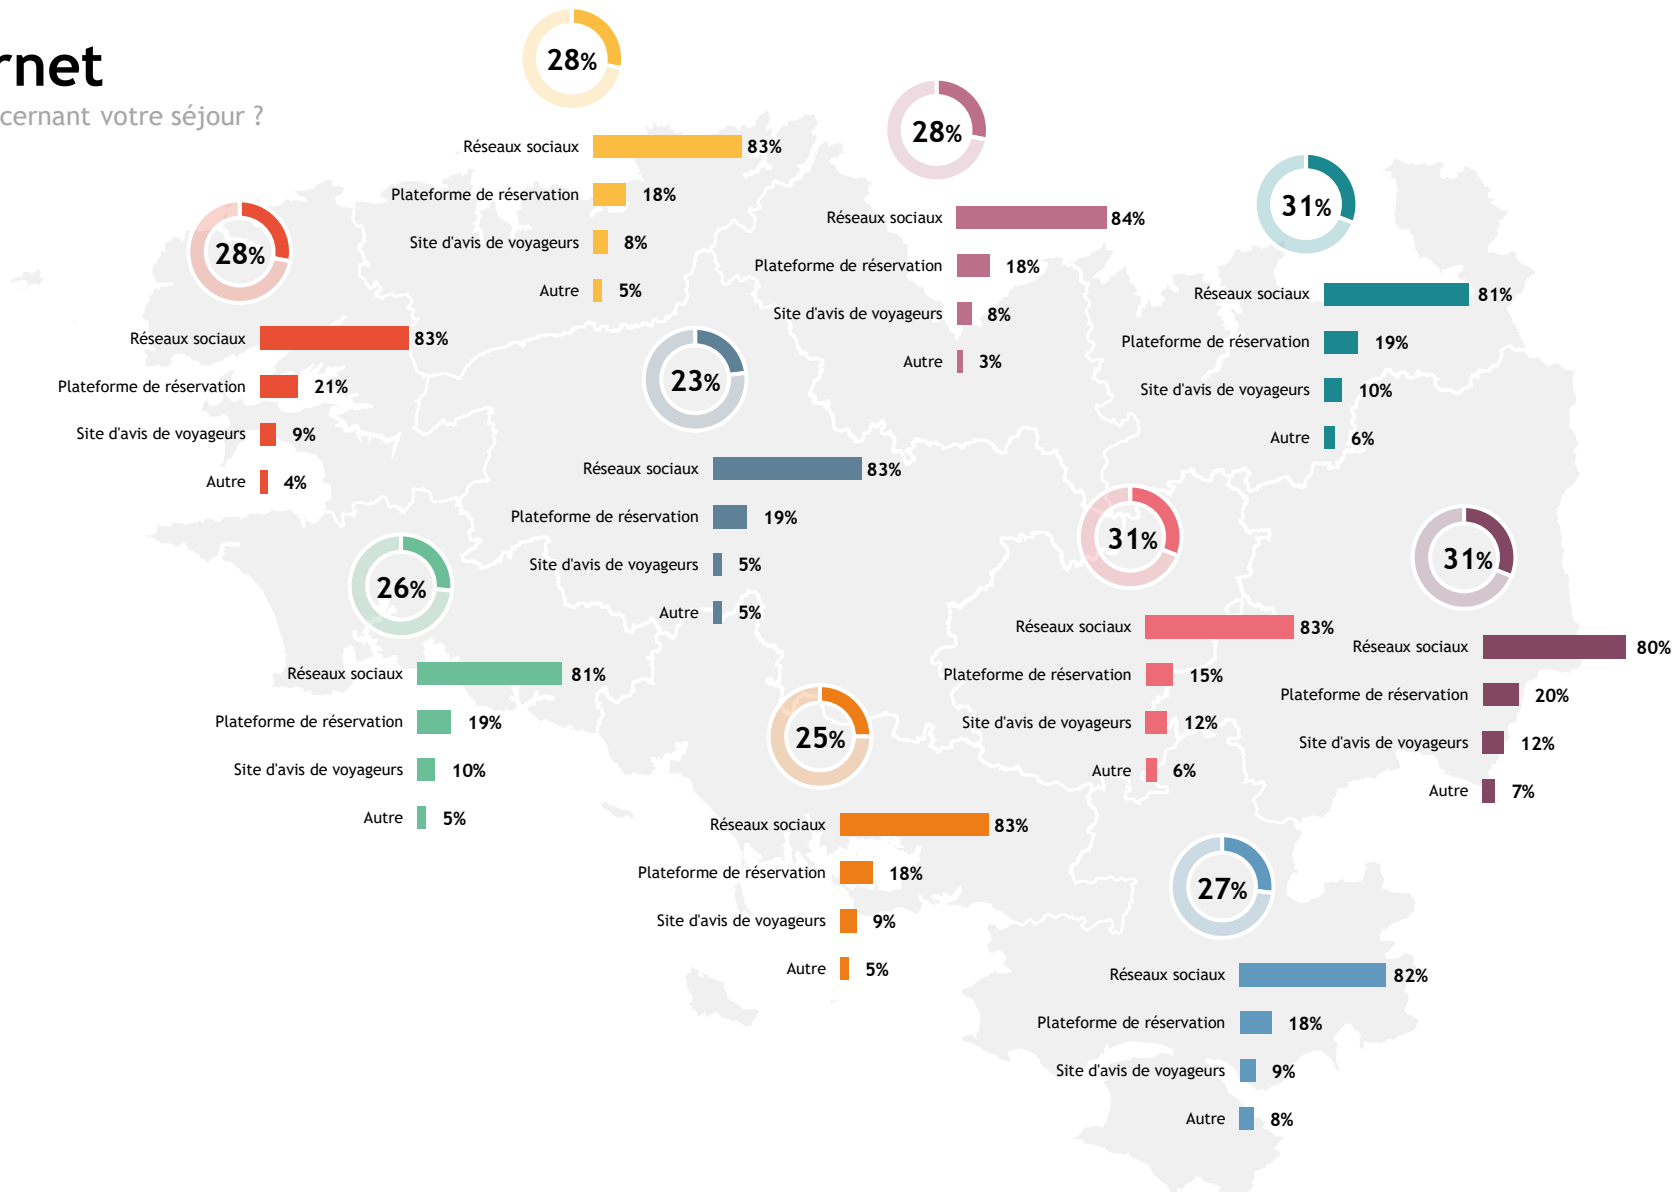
rnet
cernant votre séjour ?

28%
Réseaux sociaux 83%
Plateforme de réservation 18%
Site d'avis de voyageurs 8%
Autre 5%

28%
Réseaux sociaux 84%
Plateforme de réservation 18%
Site d'avis de voyageurs 8%
Autre 3%

31%
Réseaux sociaux 81%
Plateforme de réservation 19%
Site d'avis de voyageurs 10%
Autre 6%

28%
Réseaux sociaux 83%
Plateforme de réservation 21%
Site d'avis de voyageurs 9%
Autre 4%

23%
Réseaux sociaux 83%
Plateforme de réservation 19%
Site d'avis de voyageurs 5%
Autre 5%

31%
Réseaux sociaux 83%
Plateforme de réservation 15%
Site d'avis de voyageurs 12%
Autre 6%

31%
Réseaux sociaux 80%
Plateforme de réservation 20%
Site d'avis de voyageurs 12%
Autre 7%

26%
Réseaux sociaux 81%
Plateforme de réservation 19%
Site d'avis de voyageurs 10%
Autre 5%

25%
Réseaux sociaux 83%
Plateforme de réservation 18%
Site d'avis de voyageurs 9%
Autre 5%

27%
Réseaux sociaux 82%
Plateforme de réservation 18%
Site d'avis de voyageurs 9%
Autre 8%